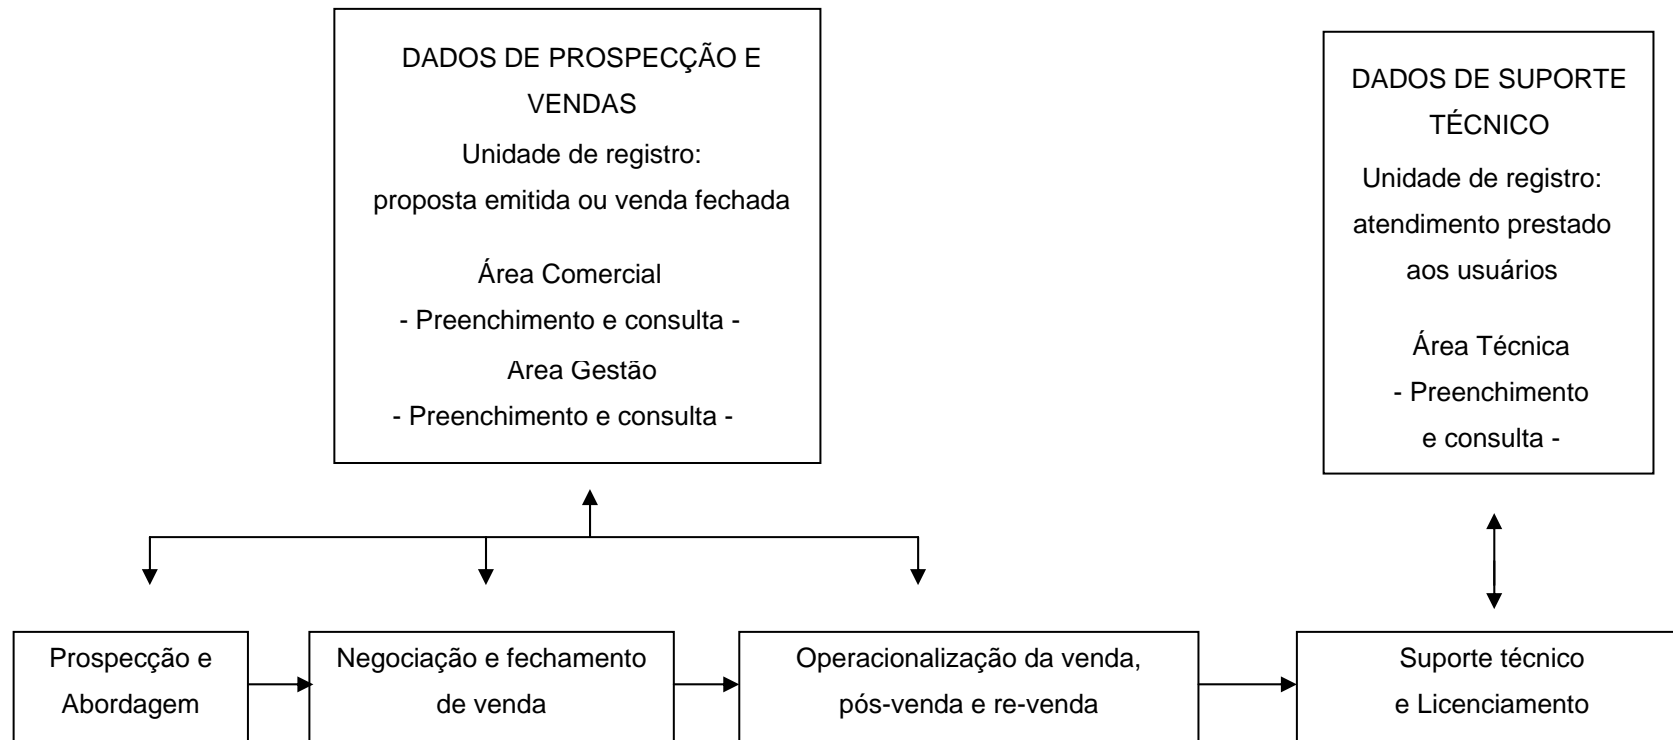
DADOS DE PROSPECÇÃO E VENDAS
Unidade de registro:
proposta emitida ou venda fechada

Área Comercial
- Preenchimento e consulta -
Area Gestão
- Preenchimento e consulta -

DADOS DE SUPORTE TÉCNICO
Unidade de registro:
atendimento prestado aos usuários

Área Técnica
- Preenchimento e consulta -

Prospecção e Abordagem

Negociação e fechamento de venda

Operacionalização da venda, pós-venda e re-venda

Suporte técnico e Licenciamento